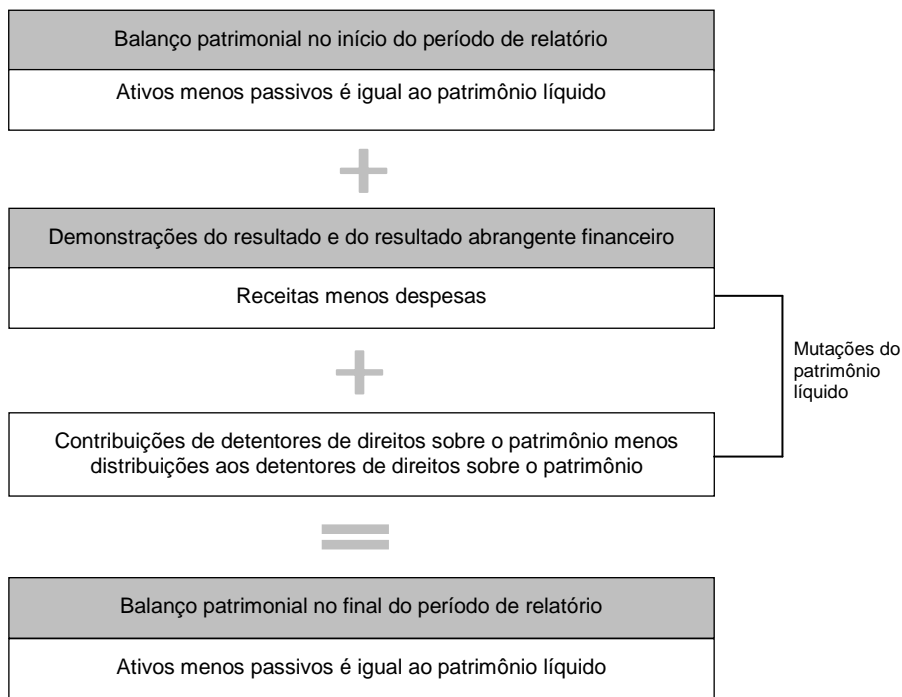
Balanço patrimonial no início do período de relatório

Ativos menos passivos é igual ao patrimônio líquido

+

Demonstrações do resultado e do resultado abrangente financeiro

Receitas menos despesas

+

Contribuições de detentores de direitos sobre o patrimônio menos distribuições aos detentores de direitos sobre o patrimônio

Mutações do patrimônio líquido

=

Balanço patrimonial no final do período de relatório

Ativos menos passivos é igual ao patrimônio líquido